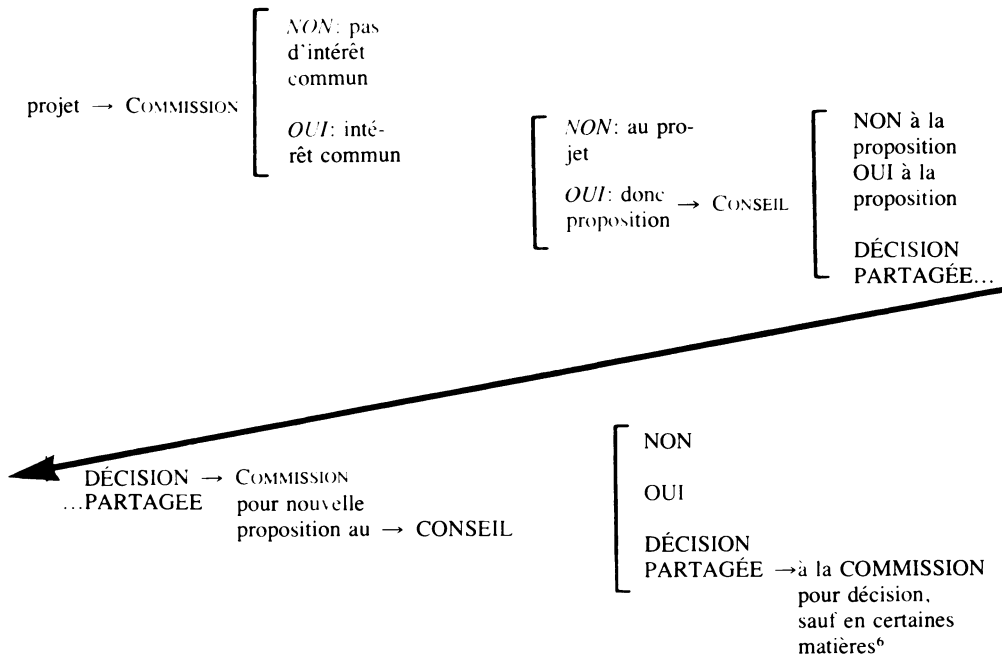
projet → COMMISSION

*NON*: pas d'intérêt commun

*OUI*: intérêt commun

*NON*: au projet

*OUI*: donc proposition → CONSEIL

NON à la proposition
OUI à la proposition

DÉCISION PARTAGÉE...

DÉCISION ...PARTAGEE → COMMISSION pour nouvelle proposition au → CONSEIL

NON

OUI

DÉCISION PARTAGÉE →à la COMMISSION pour décision, sauf en certaines matières$^6$